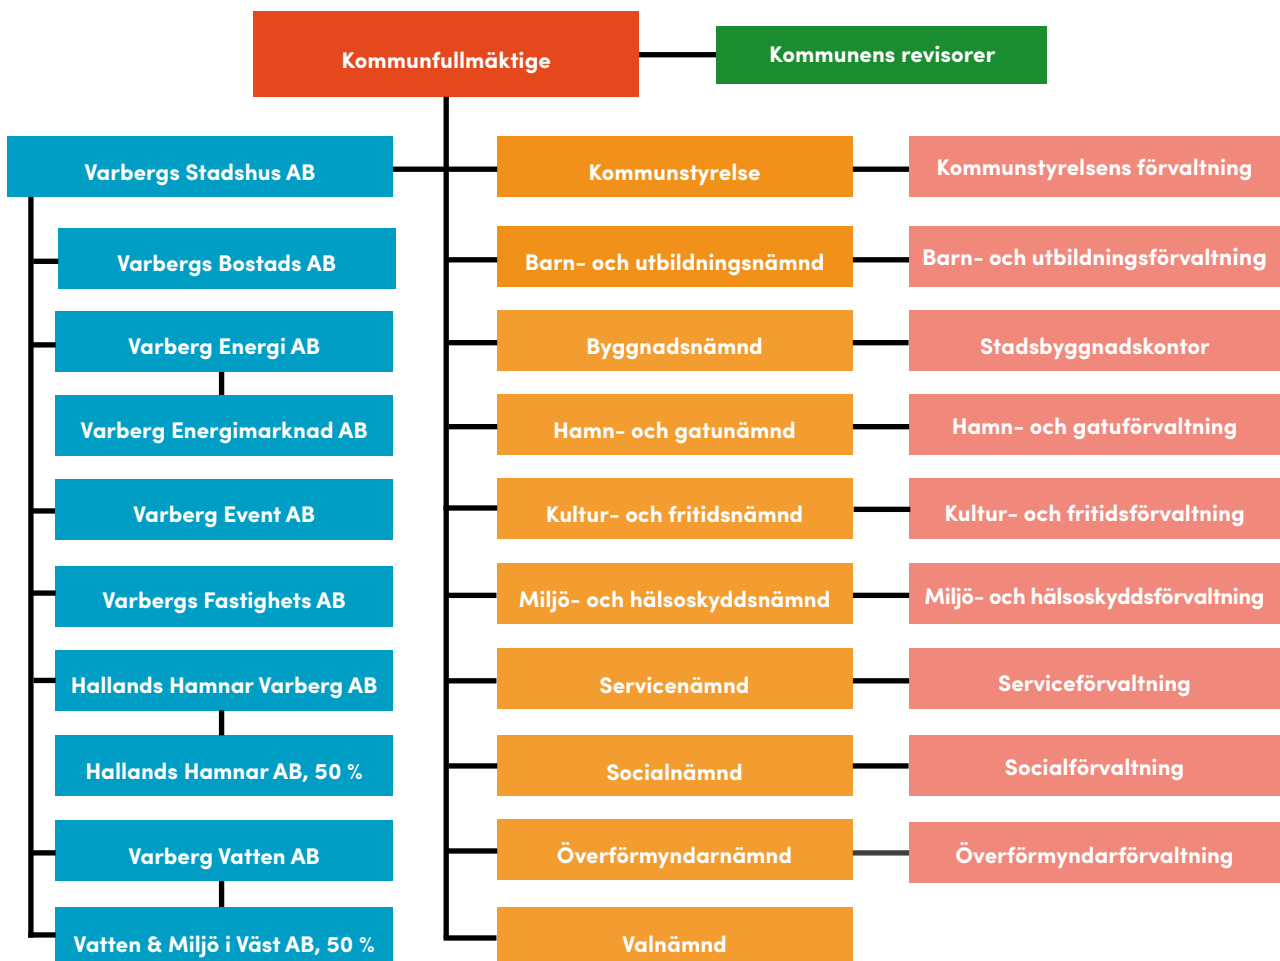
Kommunfullmäktige

Kommunens revisorer

Varbergs Stadshus AB

Varbergs Bostads AB

Varberg Energi AB

Varberg Energimarknad AB

Varberg Event AB

Varbergs Fastighets AB

Hallands Hamnar Varberg AB

Hallands Hamnar AB, 50 %

Varberg Vatten AB

Vatten & Miljö i Väst AB, 50 %

Kommunstyrelse

Barn- och utbildningsnämnd

Byggnadsnämnd

Hamn- och gatunämnd

Kultur- och fritidsnämnd

Miljö- och hälsoskyddsnämnd

Servicenämnd

Socialnämnd

Överförmyndarnämnd

Valnämnd

Kommunstyrelsens förvaltning

Barn- och utbildningsförvaltning

Stadsbyggnadskontor

Hamn- och gatuförvaltning

Kultur- och fritidsförvaltning

Miljö- och hälsoskyddsförvaltning

Serviceförvaltning

Socialförvaltning

Överförmyndarförvaltning